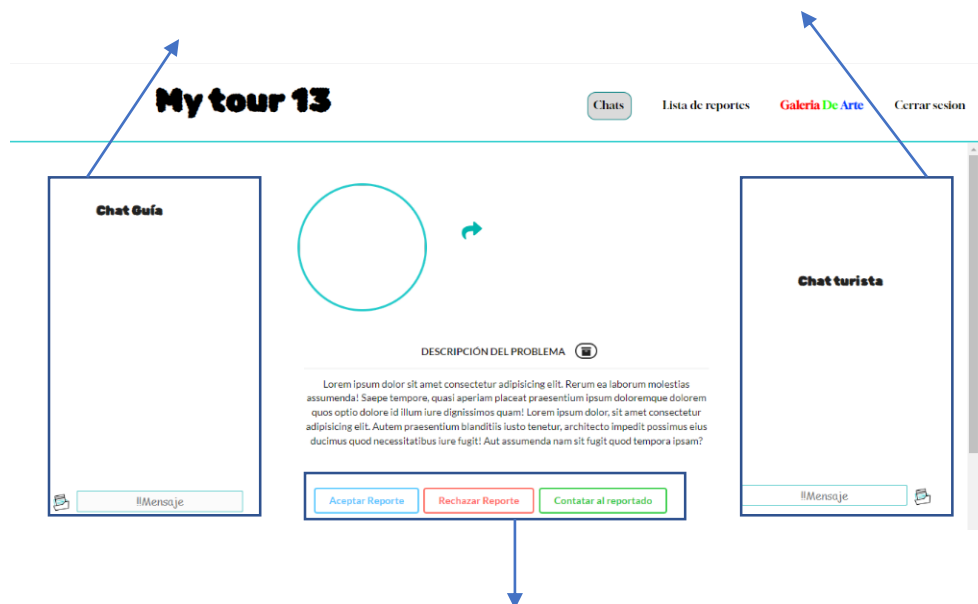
My tour 13

Chats Lista de reportes Galería De Arte Cerrar sesion

Chat Guía

!!Mensaje

DESCRIPCIÓN DEL PROBLEMA

Lorem ipsum dolor sit amet consectetur adipisicing elit. Rerum ea laborum molestias assumenda! Saepe tempore, quasi aperiam placeat praesentium ipsum doloremque dolorem quos optio dolore id illum iure dignissimos quam! Lorem ipsum dolor, sit amet consectetur adipisicing elit. Autem praesentium blanditiis iusto tenetur, architecto impedit possimus eius ducimus quod necessitatibus iure fugit! Aut assumenda nam sit fugit quod tempora ipsam?

Aceptar Reporte Rechazar Reporte Contatar al reportado

Chat turista

!!Mensaje